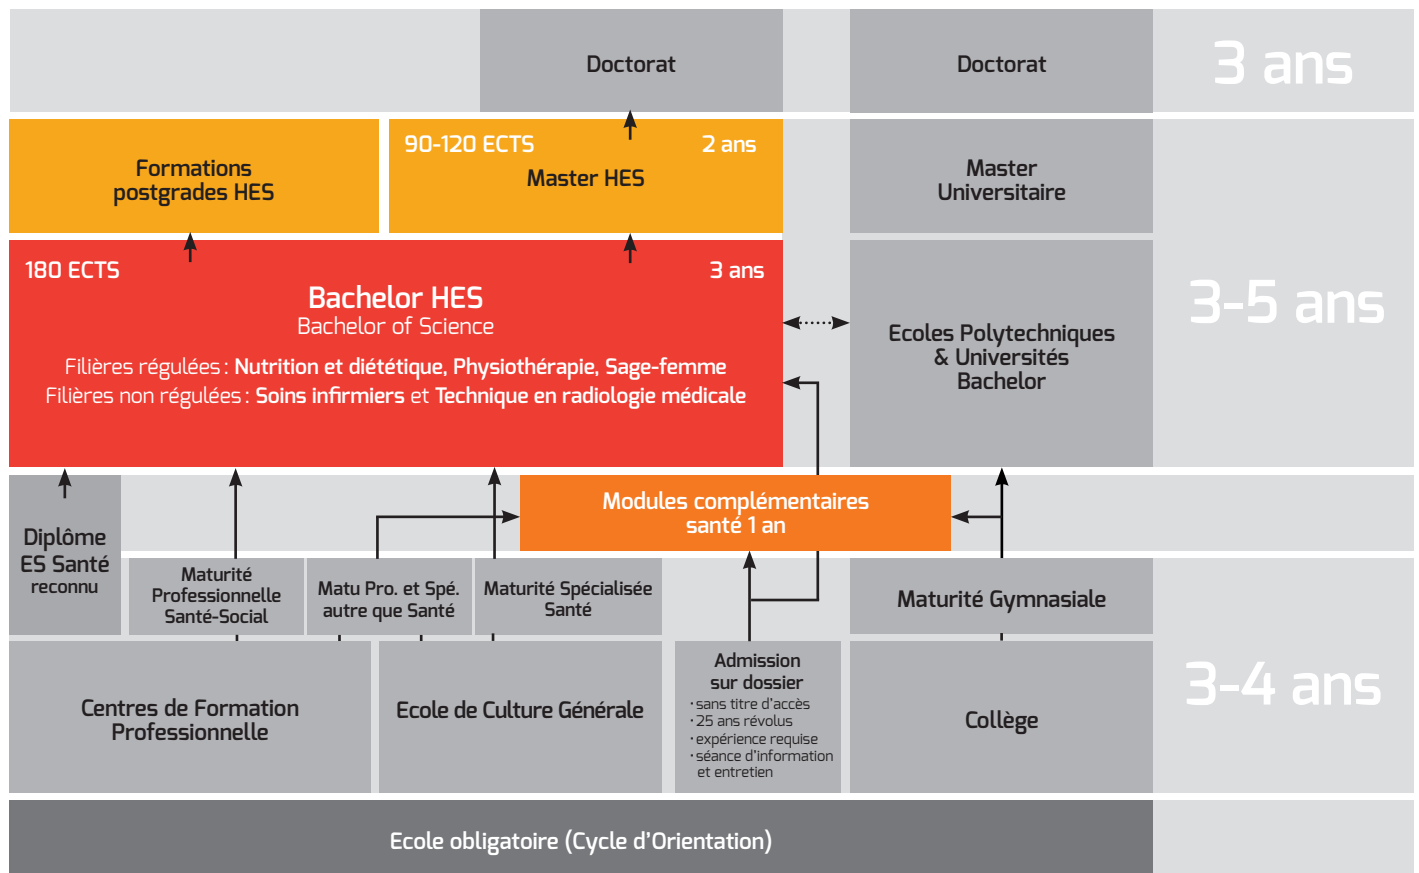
Doctorat

Doctorat

3 ans

Formations postgrades HES

90-120 ECTS

2 ans

Master HES

Master Universitaire

180 ECTS

3 ans

Bachelor HES
Bachelor of Science

Filières régulées : Nutrition et diététique, Physiothérapie, Sage-femme
Filières non régulées : Soins infirmiers et Technique en radiologie médicale

Ecoles Polytechniques & Universités Bachelor

3-5 ans

Diplôme ES Santé reconnu

Modules complémentaires santé 1 an

Maturité Professionnelle Santé-Social

Matu Pro. et Spé. autre que Santé

Maturité Spécialisée Santé

Maturité Gymnasiale

Centres de Formation Professionnelle

Ecole de Culture Générale

Admission sur dossier
· sans titre d'accès
· 25 ans révolus
· expérience requise
· séance d'information et entretien

Collège

3-4 ans

Ecole obligatoire (Cycle d'Orientation)